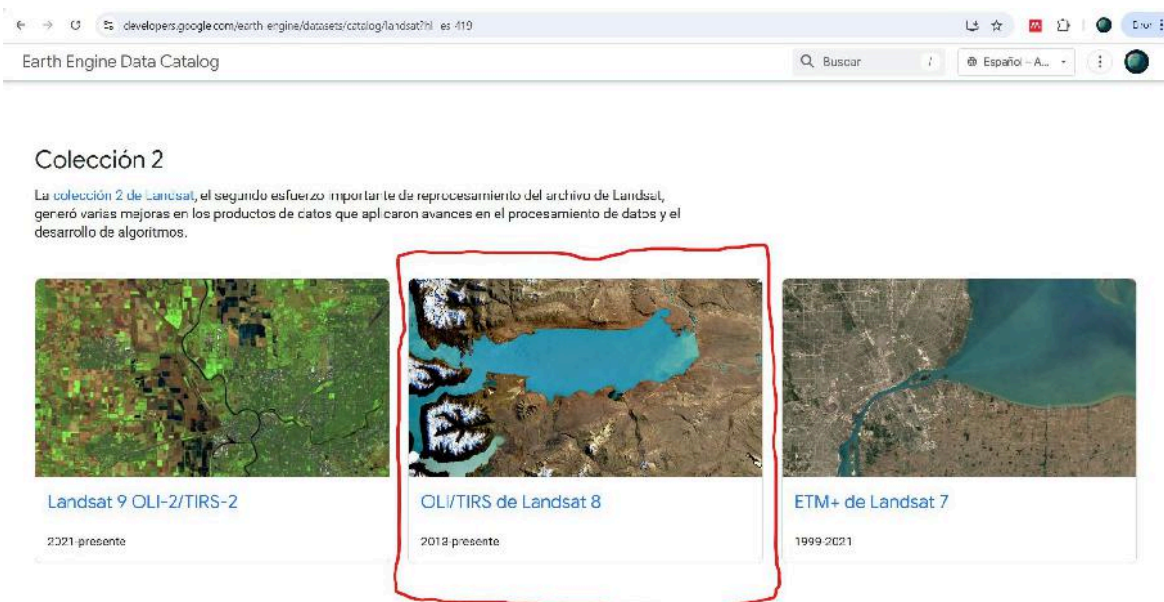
developers.google.com/earth-engine/datasets/catalog/landsat?hl=es-419

Earth Engine Data Catalog

Buscar

Español – A...

Colección 2

La colección 2 de Landsat, el segundo esfuerzo importante de reprocesamiento del archivo de Landsat, generó varias mejoras en los productos de datos que aplicaron avances en el procesamiento de datos y el desarrollo de algoritmos.

Landsat 9 OLI-2/TIRS-2

2021-presente

OLI/TIRS de Landsat 8

2013-presente

ETM+ de Landsat 7

1999-2021